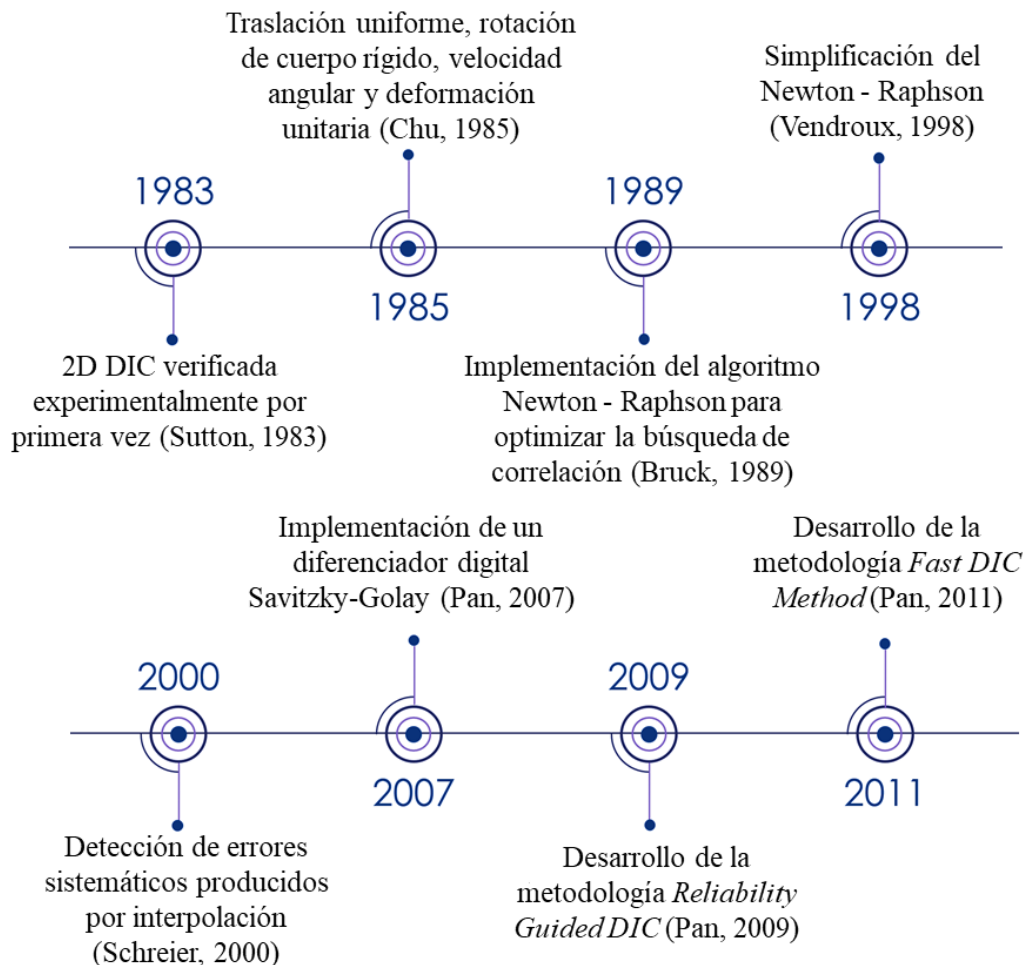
Traslación uniforme, rotación de cuerpo rígido, velocidad angular y deformación unitaria (Chu, 1985)

Simplificación del Newton - Raphson (Vendroux, 1998)

1983

1989

1985

1998

2D DIC verificada experimentalmente por primera vez (Sutton, 1983)

Implementación del algoritmo Newton - Raphson para optimizar la búsqueda de correlación (Bruck, 1989)

Implementación de un diferenciador digital Savitzky-Golay (Pan, 2007)

Desarrollo de la metodología *Fast DIC Method* (Pan, 2011)

2000

2009

2007

2011

Detección de errores sistemáticos producidos por interpolación (Schreier, 2000)

Desarrollo de la metodología *Reliability Guided DIC* (Pan, 2009)